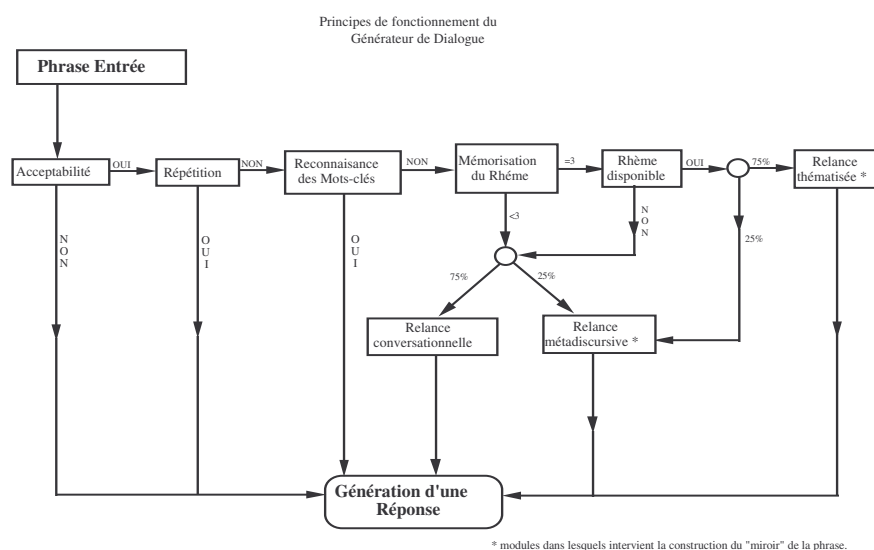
Principes de fonctionnement du Générateur de Dialogue

Phrase Entrée

Acceptabilité

OUI

Répétition

NON

Reconnaissance des Mots-clés

NON

Mémorisation du Rhéme

=3

Rhème disponible

OUI

75%

Relance thématisée *

NON

OUI

OUI

<3

NON

25%

75%

25%

Relance conversationnelle

Relance métadiscursive *

Génération d'une Réponse

* modules dans lesquels intervient la construction du "miroir" de la phrase.